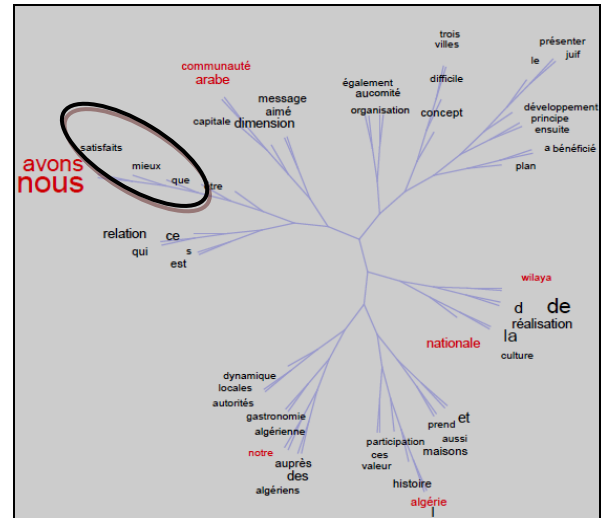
trois
villes
présenter
juif
le
communauté
arabe
également
aucomité
difficile
message
aimé
dimension
capitale
organisation
concept
développement
principe
ensuite
a bénéficié
plan
satisfaits
avons
nous
mieux
que
tre
relation
ce
qui
s
est
wilaya
d
de
réalisation
la
nationale
culture
dynamique
locales
autorités
gastronomie
algérienne
notre
auprès
des
algériens
prend
et
aussi
participation
maisons
ces
valeur
histoire
algérie